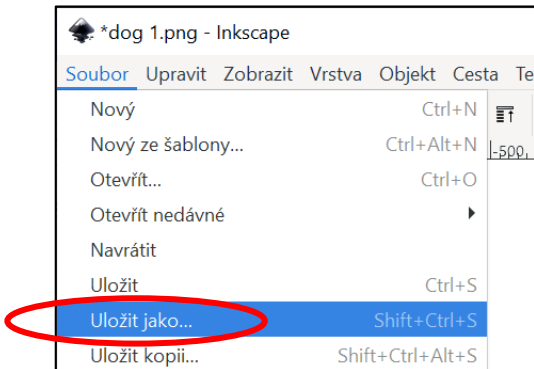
*dog 1.png - Inkscape

Soubor Upravit Zobrazit Vrstva Objekt Cesta Te

Nový Ctrl+N
Nový ze šablony... Ctrl+Alt+N
Otevřít... Ctrl+O
Otevřít nedávné
Navrátit
Uložit Ctrl+S
Uložit jako... Shift+Ctrl+S
Uložit kopii... Shift+Ctrl+Alt+S

|-500,